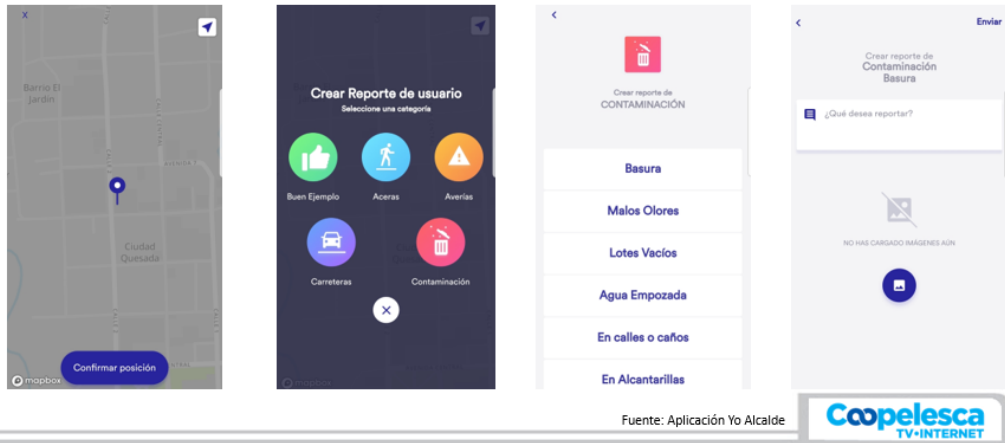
X

Barrio El Jardín

Ciudad Quesada

Confirmar posición

mapbox

Crear Reporte de usuario

Seleccione una categoría

Buen Ejemplo

Aceras

Averías

Carreteras

Contaminación

<

Crear reporte de
CONTAMINACIÓN

Basura

Malos Olores

Lotes Vacíos

Agua Empozada

En calles o caños

En Alcantarillas

<

Enviar

Crear reporte de
Contaminación
Basura

¿Qué desea reportar?

NO HAS CARGADO IMÁGENES AÚN

Fuente: Aplicación Yo Alcalde

Coopelesca
TV•INTERNET